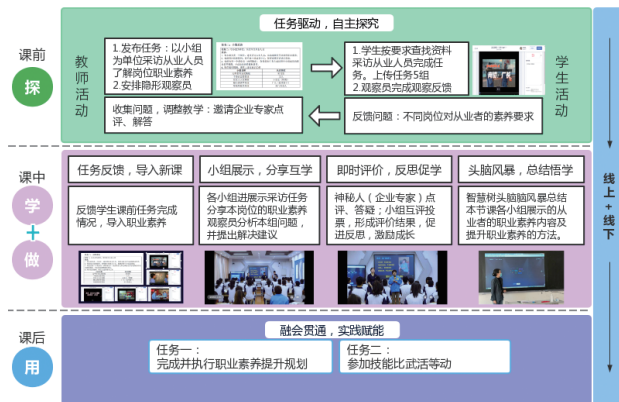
课前
探

任务驱动，自主探究

教师活动

1.发布任务：以小组为单位采访从业人员了解岗位职业素养
2.安排隐形观察员

1.学生按要求查找资料采访从业人员完成任务。上传任务5组
2.观察员完成观察反馈

学生活动

收集问题，调整教学：邀请企业专家点评、解答

反馈问题：不同岗位对从业者的素养要求

课中
学
+
做

任务反馈，导入新课

反馈学生课前任务完成情况，导入职业素养

小组展示，分享互学

各小组进展示采访任务分享本岗位的职业素养观察员分析本组问题，并提出解决建议

即时评价，反思促学

神秘人（企业专家）点评、答疑；小组互评投票，形成评价结果，促进反思，激励成长

头脑风暴，总结悟学

智慧树头脑风暴总结本节课各小组展示的从业者的职业素养内容及提升职业素养的方法。

线上+线下

课后
用

融会贯通，实践赋能

任务一：
完成并执行职业素养提升规划

任务二：
参加技能比武活等动